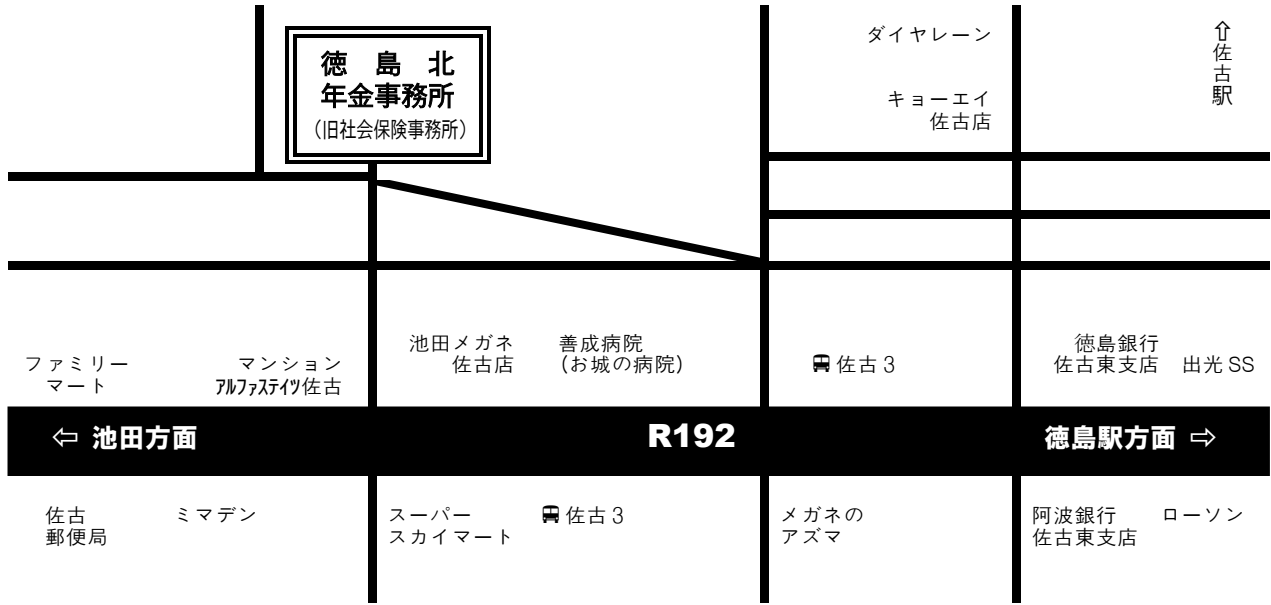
徳島北
年金事務所
（旧社会保険事務所）

ダイヤレーン

キョーエイ
佐古店

⇧佐古駅

ファミリーマート

マンション
アルファステイツ佐古

池田メガネ
佐古店

善成病院
（お城の病院）

🚌佐古３

徳島銀行
佐古東支店

出光 SS

⇦ 池田方面

R192

徳島駅方面 ⇨

佐古
郵便局

ミマデン

スーパー
スカイマート

🚌佐古３

メガネの
アズマ

阿波銀行
佐古東支店

ローソン